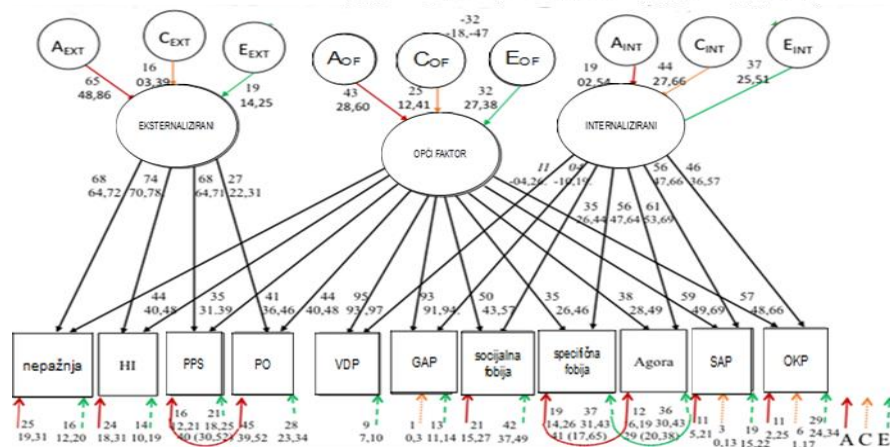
$A_{EXT}$ $C_{EXT}$ $E_{EXT}$

65 48,86
16 03,39
19 14,25

EKSTERNALIZIRANI

$A_{OF}$ $C_{OF}$ $E_{OF}$

-32 -18,-47

43 28,60
25 12,41
32 27,38

OPĆI FAKTOR

$A_{INT}$ $C_{INT}$ $E_{INT}$

19 02,54
44 27,66
37 25,51

INTERNALIZIRANI

68 64,72
74 70,78
68 64,71
27 22,31

11 -04,26
04 -10,19
35 26,44
56 47,64
61 53,69
56 47,66
46 36,57

44 40,48
35 31,39
41 36,46
44 40,48
95 93,97
93 91,94
50 43,57
35 26,46
38 28,49
59 49,69
57 48,66

nepažnja
HI
PPS
PO
VDP
GAP
socijalna fobija
specifična fobija
Agora
SAP
OKP

25 19,31
16 12,20
24 18,31
14 10,19
16 12,21
21 18,25
20 (30,52)
45 39,52
28 23,34
9 7,10
1 0,3
13 11,14
21 15,27
42 37,49
19 14,26
37 31,43
11 (17,65)
12 6,19
36 30,43
29 (20,38)
11 5,21
3 0,13
19 15,22
11 2,25
6 1,17
29 24,34

A C E